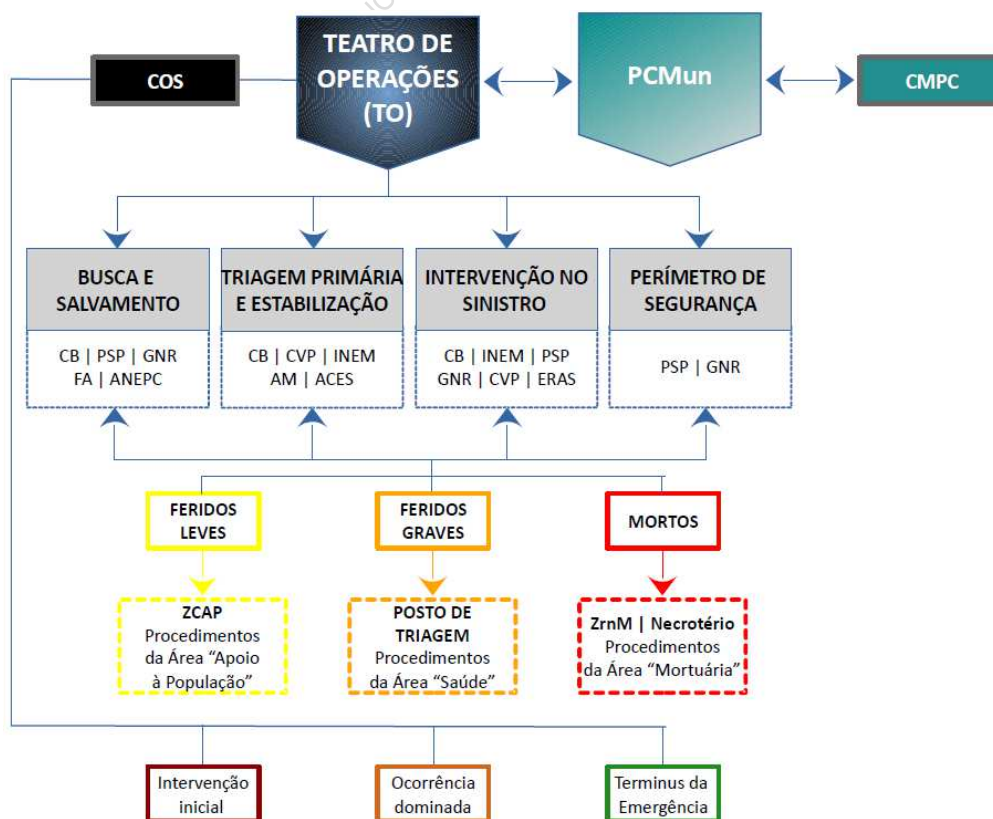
COS

TEATRO DE OPERAÇÕES (TO)

PCMun

CMPC

BUSCA E SALVAMENTO

CB | PSP | GNR FA | ANEPC

TRIAGEM PRIMÁRIA E ESTABILIZAÇÃO

CB | CVP | INEM AM | ACES

INTERVENÇÃO NO SINISTRO

CB | INEM | PSP GNR | CVP | ERAS

PERÍMETRO DE SEGURANÇA

PSP | GNR

FERIDOS LEVES

FERIDOS GRAVES

MORTOS

ZCAP Procedimentos da Área "Apoio à População"

POSTO DE TRIAGEM Procedimentos da Área "Saúde"

ZrnM | Necrotério Procedimentos da Área "Mortuária"

Intervenção inicial

Ocorrência dominada

Terminus da Emergência